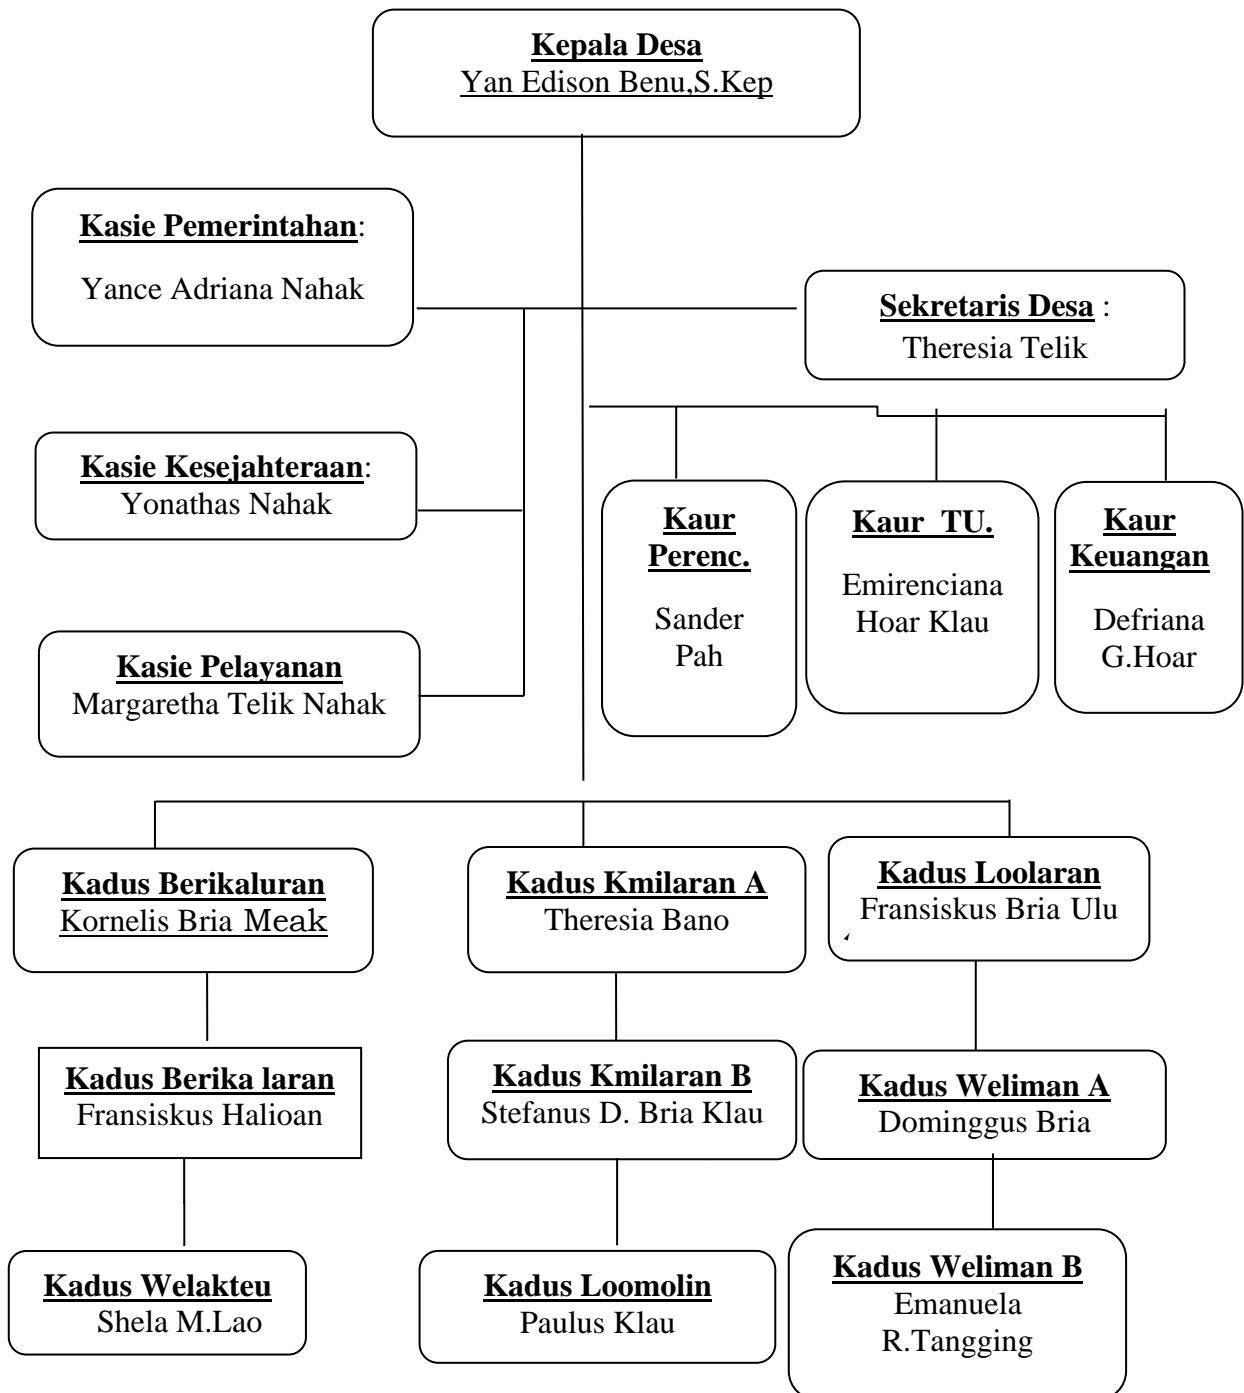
Kepala Desa
Yan Edison Benu,S.Kep

Kasie Pemerintahan:
Yance Adriana Nahak

Sekretaris Desa :
Theresia Telik

Kasie Kesejahteraan:
Yonathas Nahak

Kaur Perenc.
Sander Pah

Kaur TU.
Emirenciana Hoar Klau

Kaur Keuangan
Defriana G.Hoar

Kasie Pelayanan
Margaretha Telik Nahak

Kadus Berikaluran
Kornelis Bria Meak

Kadus Kmilaran A
Theresia Bano

Kadus Loolaran
Fransiskus Bria Ulu

Kadus Berika laran
Fransiskus Halioan

Kadus Kmilaran B
Stefanus D. Bria Klau

Kadus Weliman A
Dominggus Bria

Kadus Welakteu
Shela M.Lao

Kadus Loomolin
Paulus Klau

Kadus Weliman B
Emanuela R.Tangging